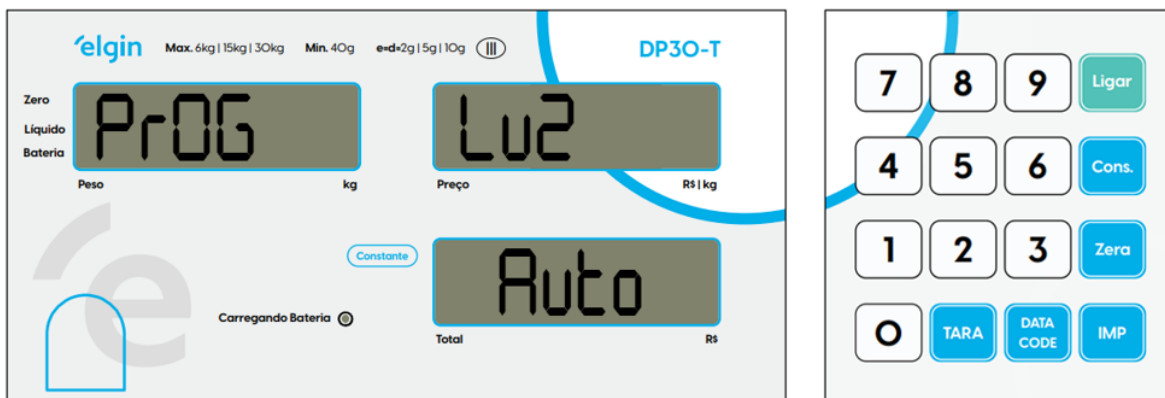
elgin Max. 6kg | 15kg | 30kg Min. 40g e=d=2g | 5g | 10g III DP30-T

Zero
Líquido
Bateria

PrOG

Peso kg

Lu2

Preço R$ | kg

Constante

Auto

Total R$

Carregando Bateria

e

7 8 9 Ligar
4 5 6 Cons.
1 2 3 Zera
0 TARA DATA CODE IMP